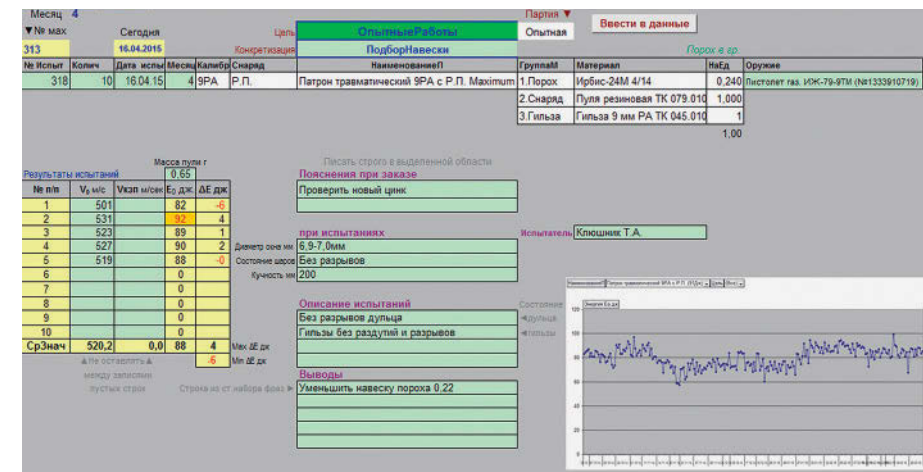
Месяц 4

▼№ мах Сегодня Цель ОпытныеРаботы Партия ▼ Ввести в данные

313 16.04.2015 Конкретизация ПодборНавески Опытная Порох в гр.

| № Испыт | Колич | Дата испы | Месяц | Калибр | Снаряд | НаименованиеП |
|---|---|---|---|---|---|---|
| 318 | 10 | 16.04.15 | 4 | 9РА | Р.П. | Патрон травматический 9РА с Р.П. Maximum |

| ГруппаМ | Материал | НаЕд | Оружие |
|---|---|---|---|
| 1.Порох | Ирбис-24М 4/14 | 0,240 | Пистолет газ. ИЖ-79-9ТМ (№1333910719) |
| 2.Снаряд | Пуля резиновая ТК 079.010 | 1,000 | |
| 3.Гильза | Гильза 9 мм РА ТК 045.010 | 1 | |
| | | 1,00 | |

Масса пули г

Результаты испытаний 0,65

| № п/п | $V_0$ м/с | Vкзп м/сек | $E_0$ дж. | ΔE дж |
|---|---|---|---|---|
| 1 | 501 | | 82 | -6 |
| 2 | 531 | | 92 | 4 |
| 3 | 523 | | 89 | 1 |
| 4 | 527 | | 90 | 2 |
| 5 | 519 | | 88 | -0 |
| 6 | | | 0 | |
| 7 | | | 0 | |
| 8 | | | 0 | |
| 9 | | | 0 | |
| 10 | | | 0 | |
| СрЗнач | 520,2 | 0,0 | 88 | 4 |
| | | | | -6 |

Мах ΔE дж
Min ΔE дж

▲Не оставлять▲ между записями пустых строк

Писать строго в выделенной области

Пояснения при заказе
Проверить новый цинк

при испытаниях
Диаметр сена мм 6,9-7,0мм
Состояние шаров Без разрывов
Кучность мм 200

Испытатель Клюшник Т.А.

Описание испытаний
Состояние
◄дульца Без разрывов дульца
◄гильзы Гильзы без раздутий и разрывов

Строка из ст набора фраз ►

Выводы
Уменьшить навеску пороха 0,22

Энергия Ео дж
120
100
80
60
40
20
0